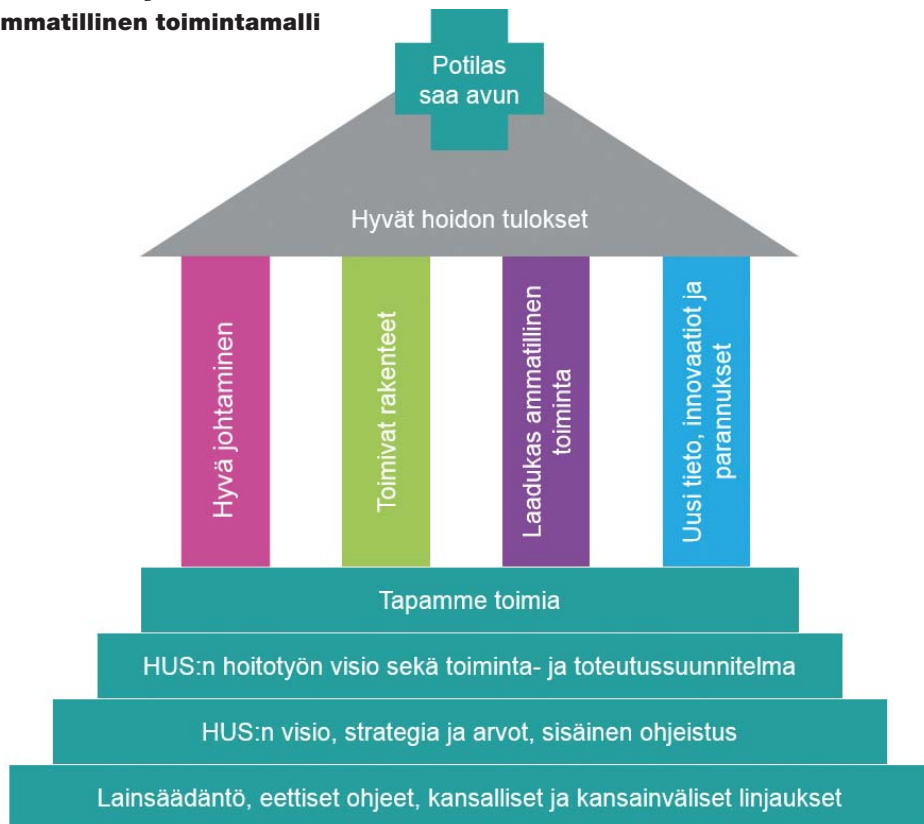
ammatillinen toimintamalli

Potilas saa avun

Hyvät hoidon tulokset

Hyvä johtaminen

Toimivat rakenteet

Laadukas ammatillinen toiminta

Uusi tieto, innovaatiot ja parannukset

Tapamme toimia

HUS:n hoitotyön visio sekä toiminta- ja toteutussuunnitelma

HUS:n visio, strategia ja arvot, sisäinen ohjeistus

Lainsäädäntö, eettiset ohjeet, kansalliset ja kansainväliset linjaukset